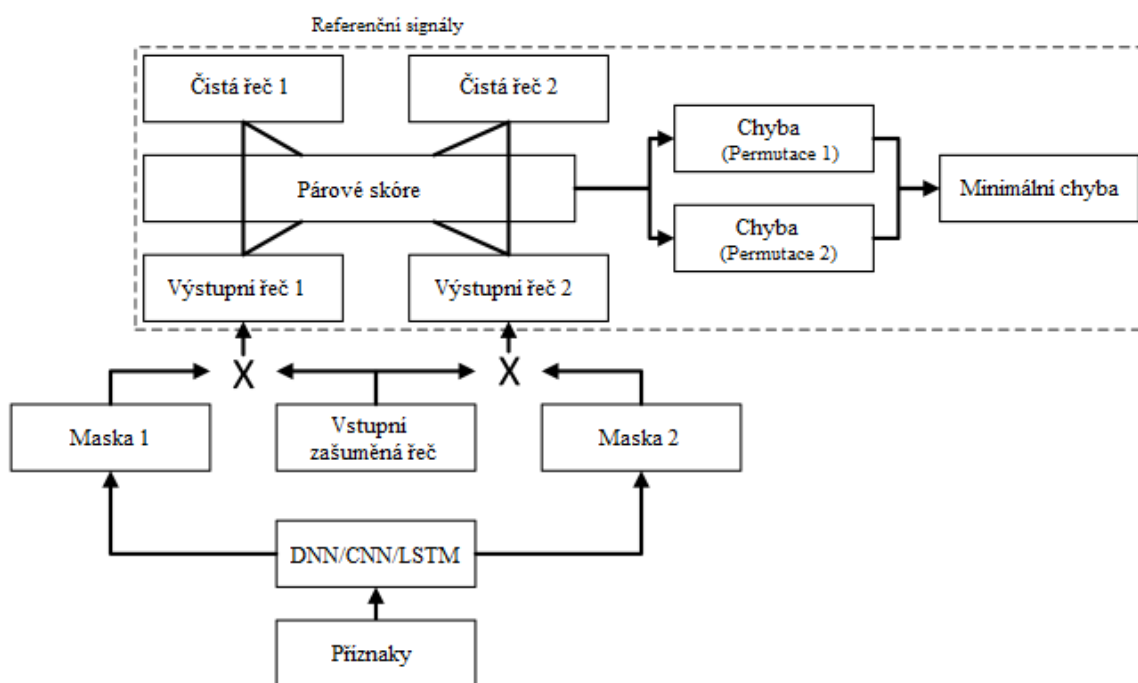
Referenční signály

Čistá řeč 1

Čistá řeč 2

Párové skóre

Výstupní řeč 1

Výstupní řeč 2

Chyba
(Permutace 1)

Chyba
(Permutace 2)

Minimální chyba

X

X

Maska 1

Vstupní zašuměná řeč

Maska 2

DNN/CNN/LSTM

Příznaky